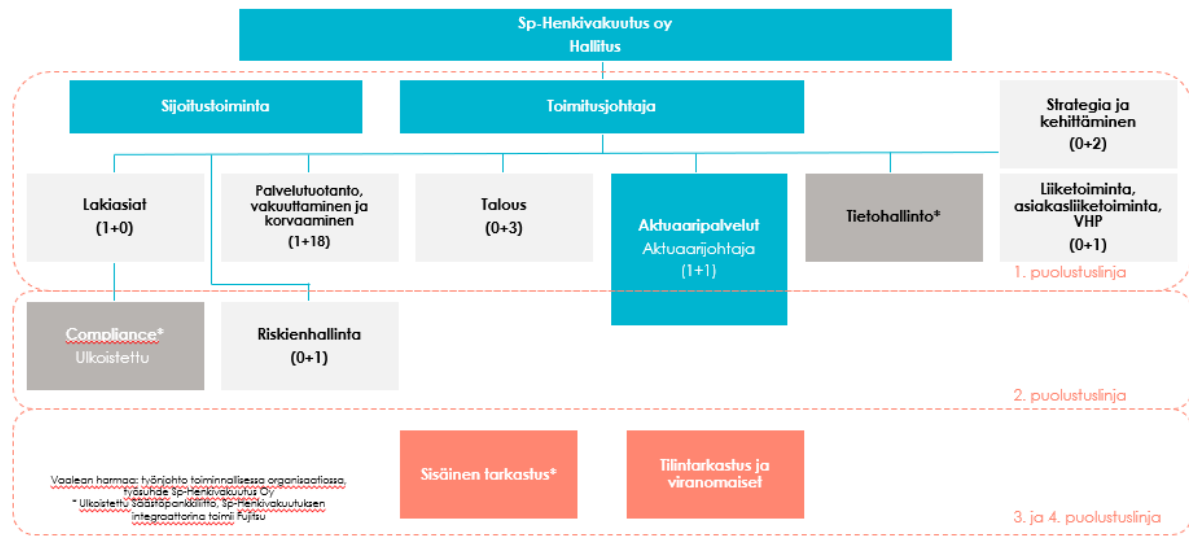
Sp-Henkivakuutus oy
Hallitus

Sijoitustoiminta

Toimitusjohtaja

Strategia ja kehittäminen
(0+2)

Lakiasiat
(1+0)

Palvelutuotanto, vakuuttaminen ja korvaaminen
(1+18)

Talous
(0+3)

Aktuaaripalvelut
Aktuaarijohtaja
(1+1)

Tietohallinto*

Liiketoiminta, asiakasliiketoiminta, VHP
(0+1)

1. puolustuslinja

Compliance*
Ulkoistettu

Riskienhallinta
(0+1)

2. puolustuslinja

Vaalean harmaa: työnjohto toiminnallisessa organisaatiossa, työsuhde Sp-Henkivakuutus Oy
* Ulkoistettu säästöpankkiliitto, Sp-Henkivakuutuksen integraattorina toimii Fujitsu

Sisäinen tarkastus*

Tilintarkastus ja viranomaiset

3. ja 4. puolustuslinja